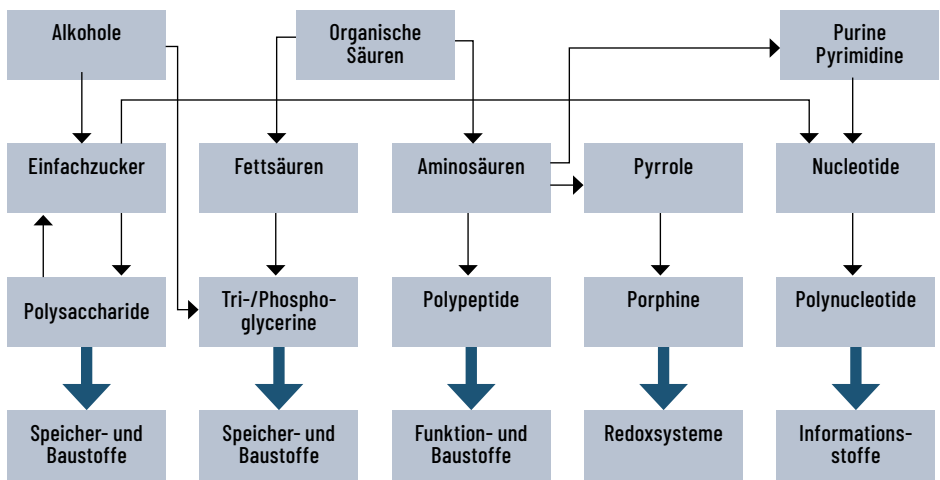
Alkohole

Organische Säuren

Purine Pyrimidine

Einfachzucker

Fettsäuren

Aminosäuren

Pyrrole

Nucleotide

Polysaccharide

Tri-/Phosphoglycerine

Polypeptide

Porphine

Polynucleotide

Speicher- und Baustoffe

Speicher- und Baustoffe

Funktion- und Baustoffe

Redoxsysteme

Informationsstoffe